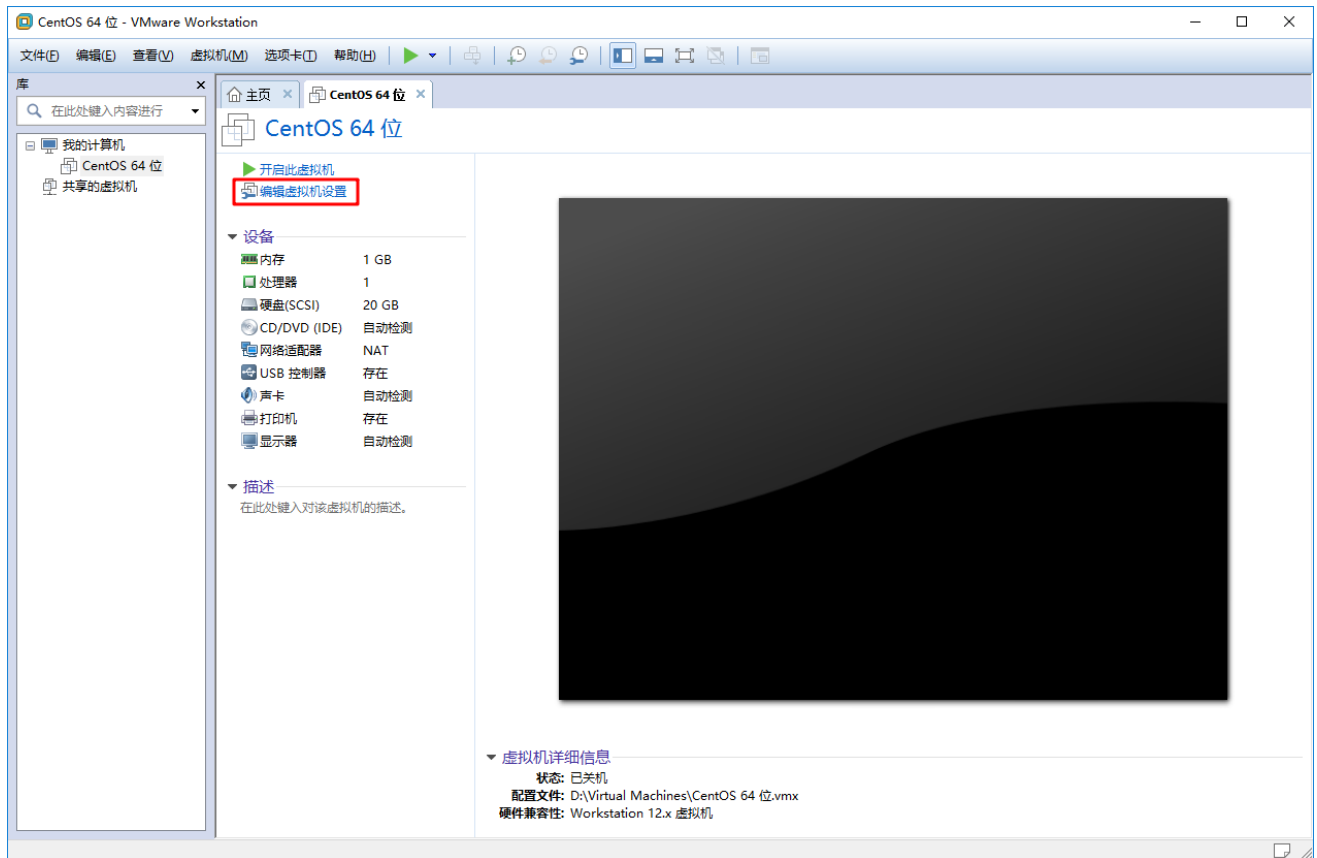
CentOS 64 位 - VMware Workstation

文件(F) 编辑(E) 查看(V) 虚拟机(M) 选项卡(T) 帮助(H)

库
在此处键入内容进行
我的计算机
CentOS 64 位
共享的虚拟机

主页
CentOS 64 位

CentOS 64 位

开启此虚拟机
编辑虚拟机设置

设备

| | |
|---|---|
| 内存 | 1 GB |
| 处理器 | 1 |
| 硬盘(SCSI) | 20 GB |
| CD/DVD (IDE) | 自动检测 |
| 网络适配器 | NAT |
| USB 控制器 | 存在 |
| 声卡 | 自动检测 |
| 打印机 | 存在 |
| 显示器 | 自动检测 |

描述
在此处键入对该虚拟机的描述。

虚拟机详细信息
状态: 已关机
配置文件: D:\Virtual Machines\CentOS 64 位.vmx
硬件兼容性: Workstation 12.x 虚拟机